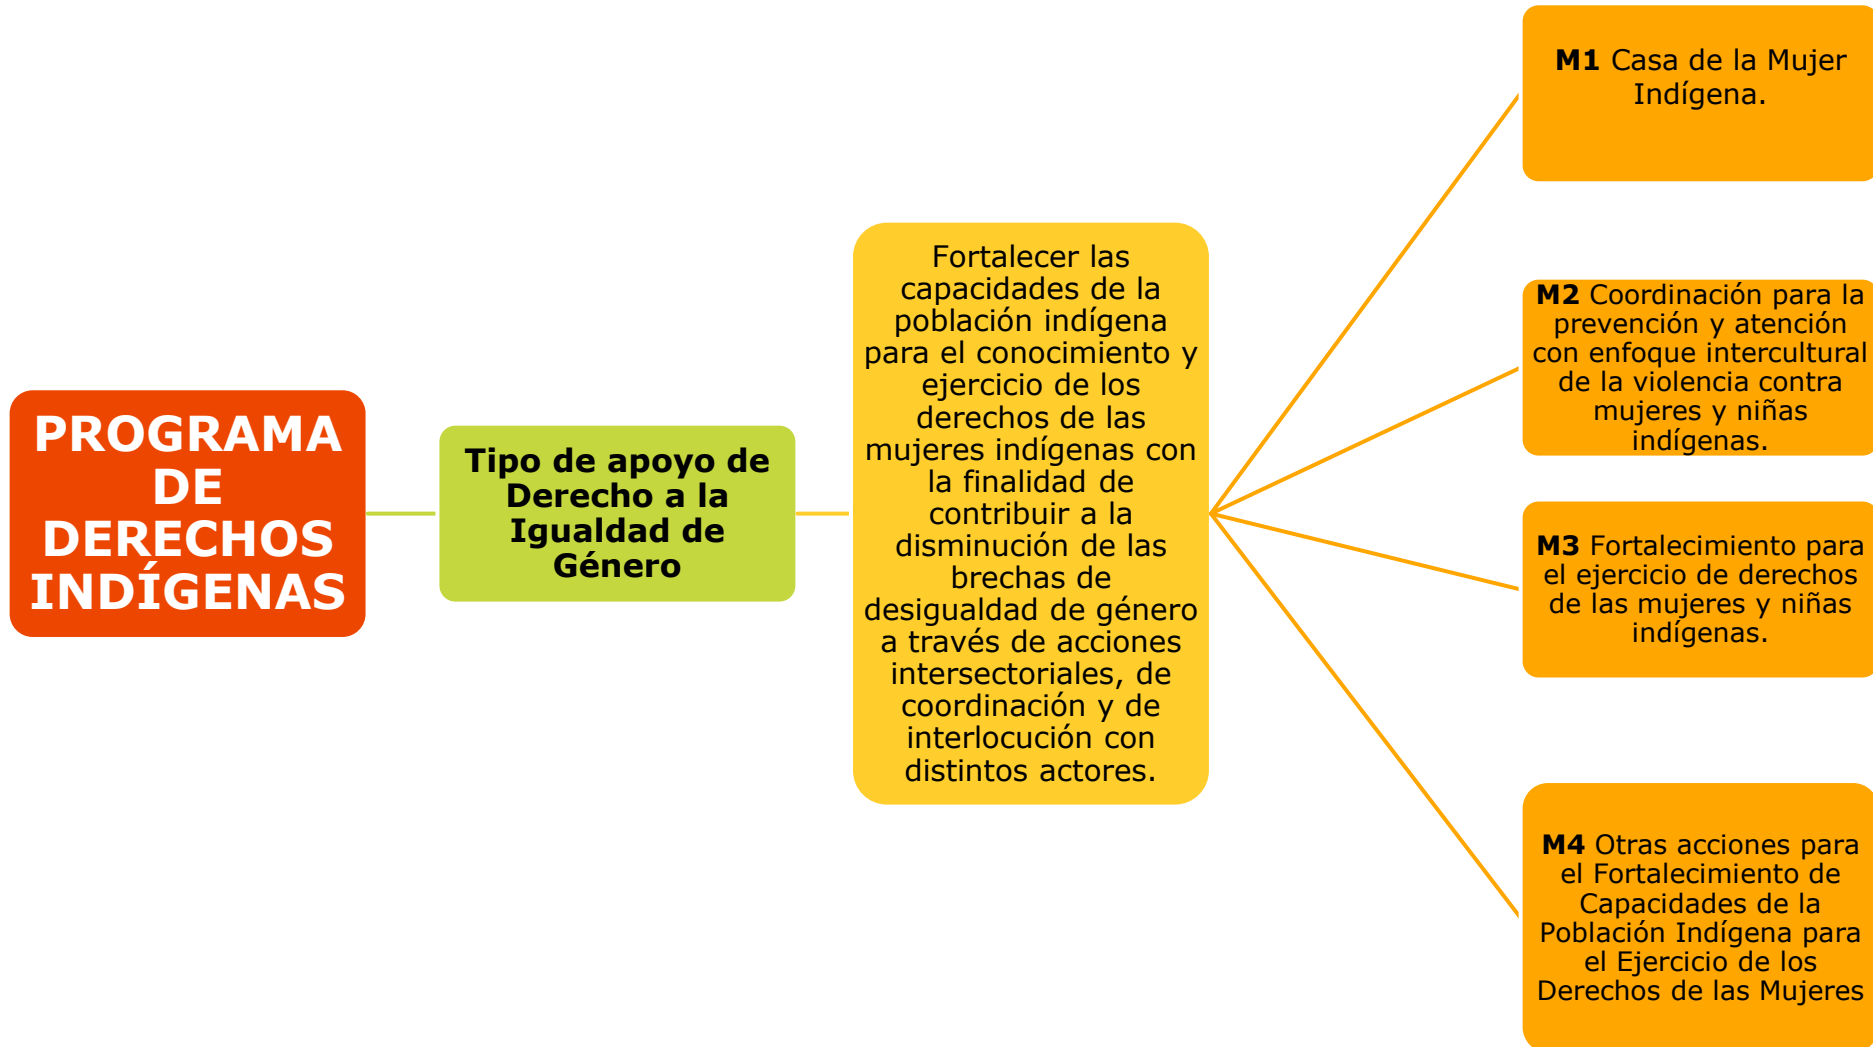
PROGRAMA DE DERECHOS INDÍGENAS

Tipo de apoyo de Derecho a la Igualdad de Género

Fortalecer las capacidades de la población indígena para el conocimiento y ejercicio de los derechos de las mujeres indígenas con la finalidad de contribuir a la disminución de las brechas de desigualdad de género a través de acciones intersectoriales, de coordinación y de interlocución con distintos actores.

**M1** Casa de la Mujer Indígena.

**M2** Coordinación para la prevención y atención con enfoque intercultural de la violencia contra mujeres y niñas indígenas.

**M3** Fortalecimiento para el ejercicio de derechos de las mujeres y niñas indígenas.

**M4** Otras acciones para el Fortalecimiento de Capacidades de la Población Indígena para el Ejercicio de los Derechos de las Mujeres